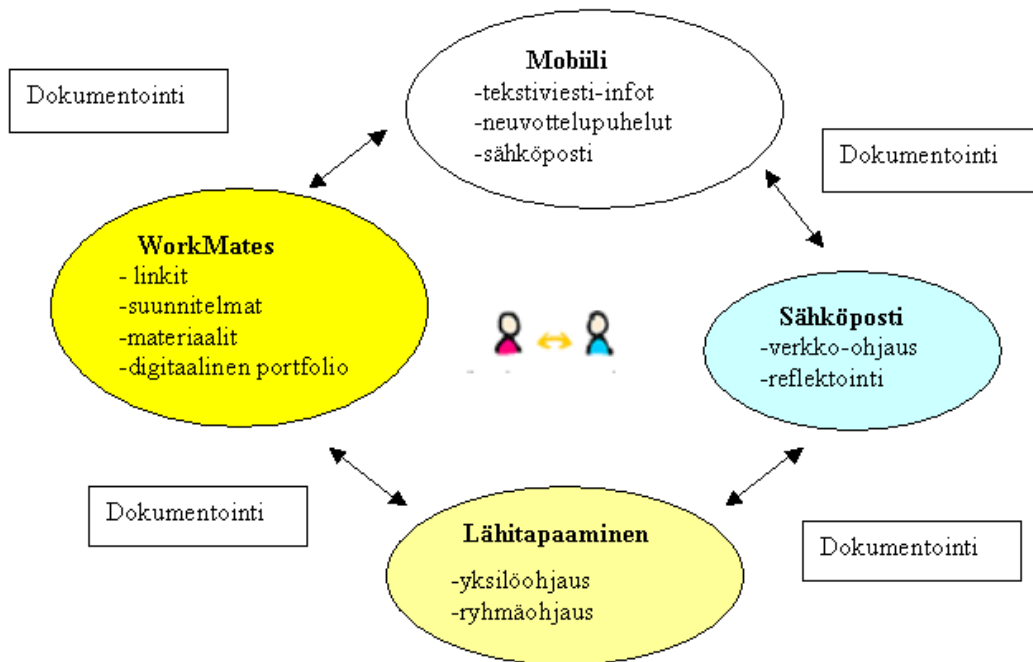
Dokumentointi

Mobiili
-tekstiviesti-infot
-neuvottelupuhelut
-sähköposti

Dokumentointi

WorkMates
- linkit
-suunnitelmat
-materiaalit
-digitaalinen portfolio

Sähköposti
-verkko-ohjaus
-reflektointi

Dokumentointi

Lähitapaaminen
-yksilöohjaus
-ryhmäohjaus

Dokumentointi